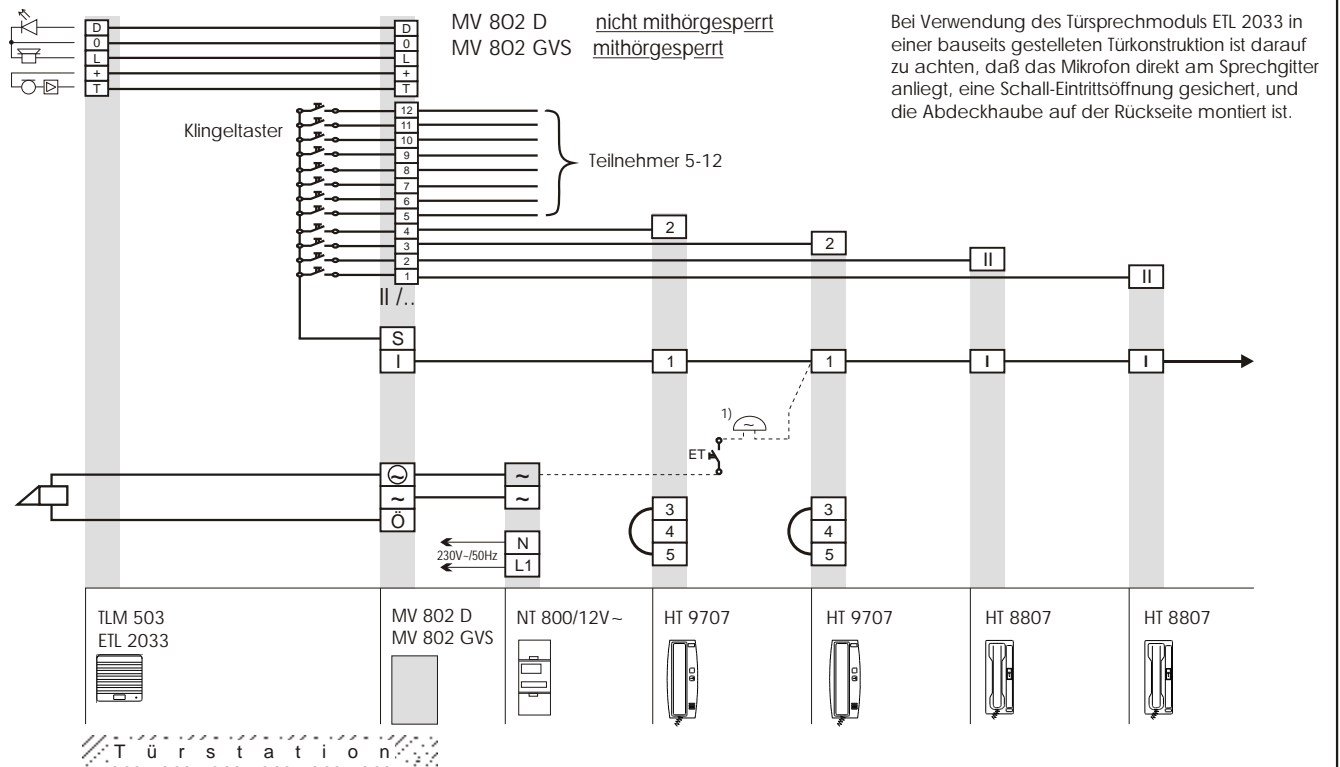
D
0
L
+
T

D
0
L
+
T

MV 802 D nicht mithörgesperrt
MV 802 GVS mithörgesperrt

Bei Verwendung des Türsprechmoduls ETL 2033 in einer bauseits gestelleten Türkonstruktion ist darauf zu achten, daß das Mikrofon direkt am Sprechgitter anliegt, eine Schall-Eintrittsöffnung gesichert, und die Abdeckhaube auf der Rückseite montiert ist.

Klingeltaster

12
11
10
9
8
7
6
5
4
3
2
1

Teilnehmer 5-12

2
2
II
II

II /..

S
I

1
1
I
I

1)

ET

~
~
~
Ö

3
4
5

3
4
5

230V~/50Hz

N
L1

TLM 503
ETL 2033

MV 802 D
MV 802 GVS

NT 800/12V~

HT 9707

HT 9707

HT 8807

HT 8807

T ü r s t a t i o n